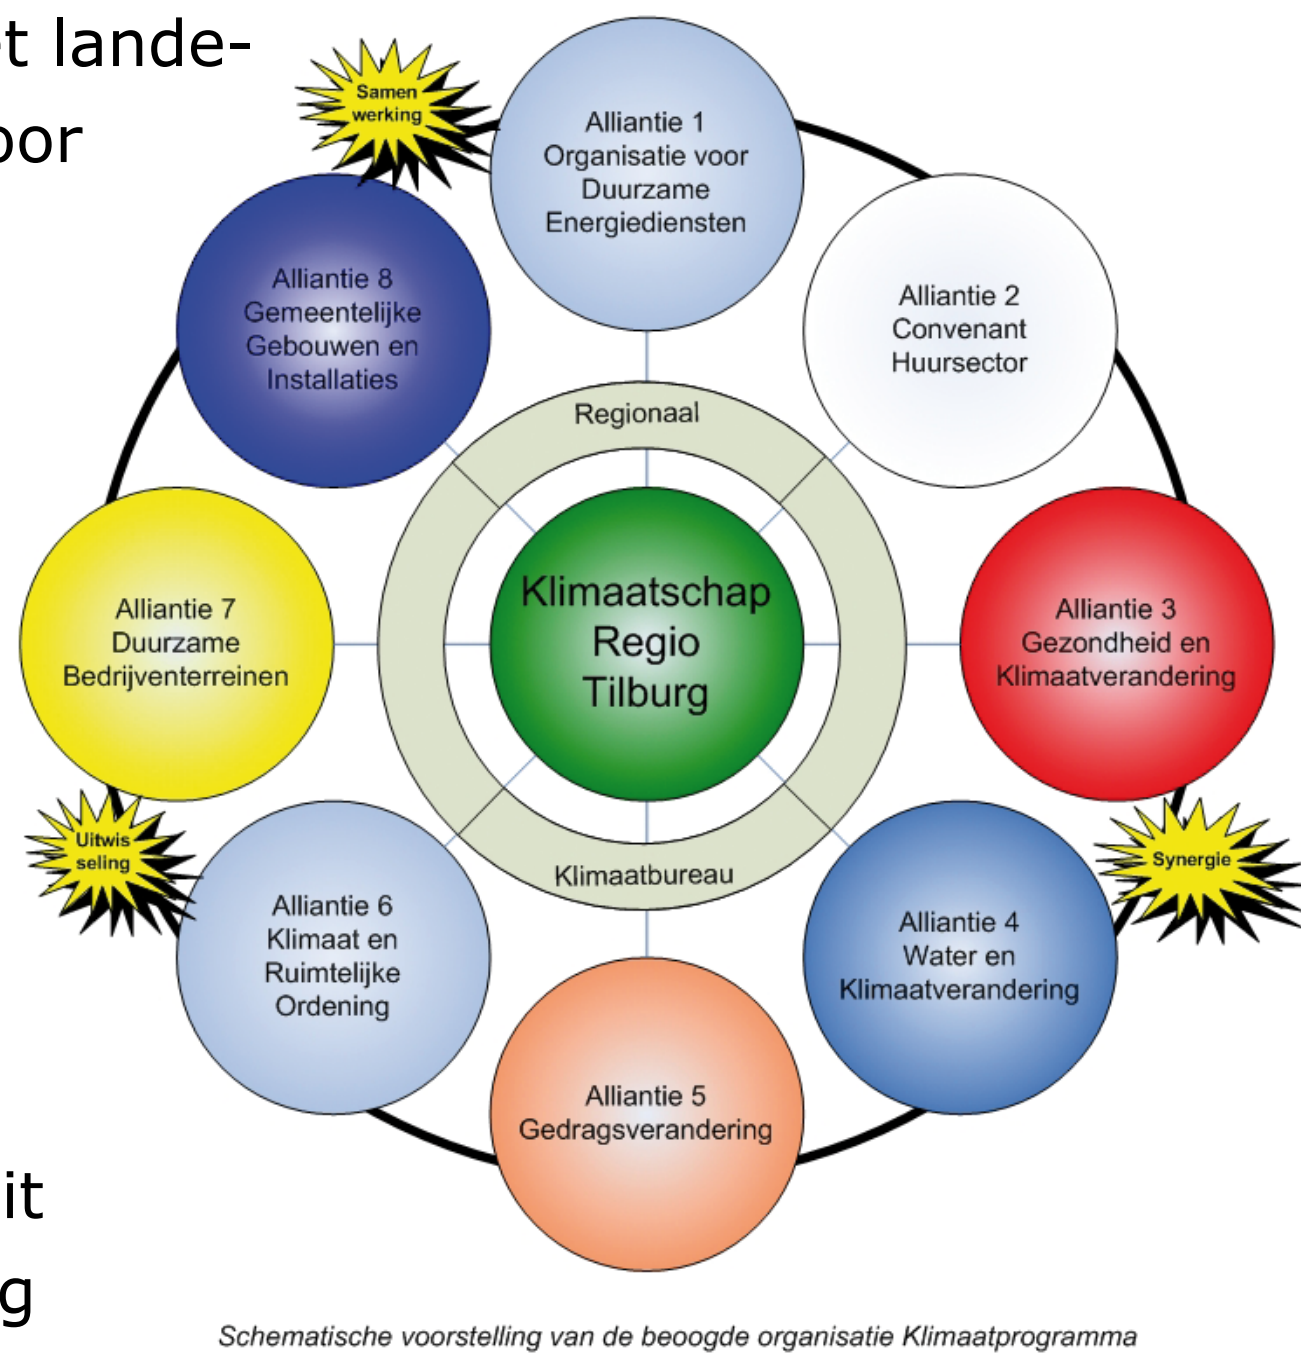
t lande-
oor

Samen werking

Alliantie 1 Organisatie voor Duurzame Energiediensten

Alliantie 2 Convenant Huursector

Alliantie 8 Gemeentelijke Gebouwen en Installaties

Regionaal

Klimaatschap Regio Tilburg

Alliantie 7 Duurzame Bedrijventerreinen

Alliantie 3 Gezondheid en Klimaatverandering

Uitwis seling

Klimaatbureau

Synergie

Alliantie 6 Klimaat en Ruimtelijke Ordening

Alliantie 4 Water en Klimaatverandering

Alliantie 5 Gedragsverandering

it
g

Schematische voorstelling van de beoogde organisatie Klimaatprogramma